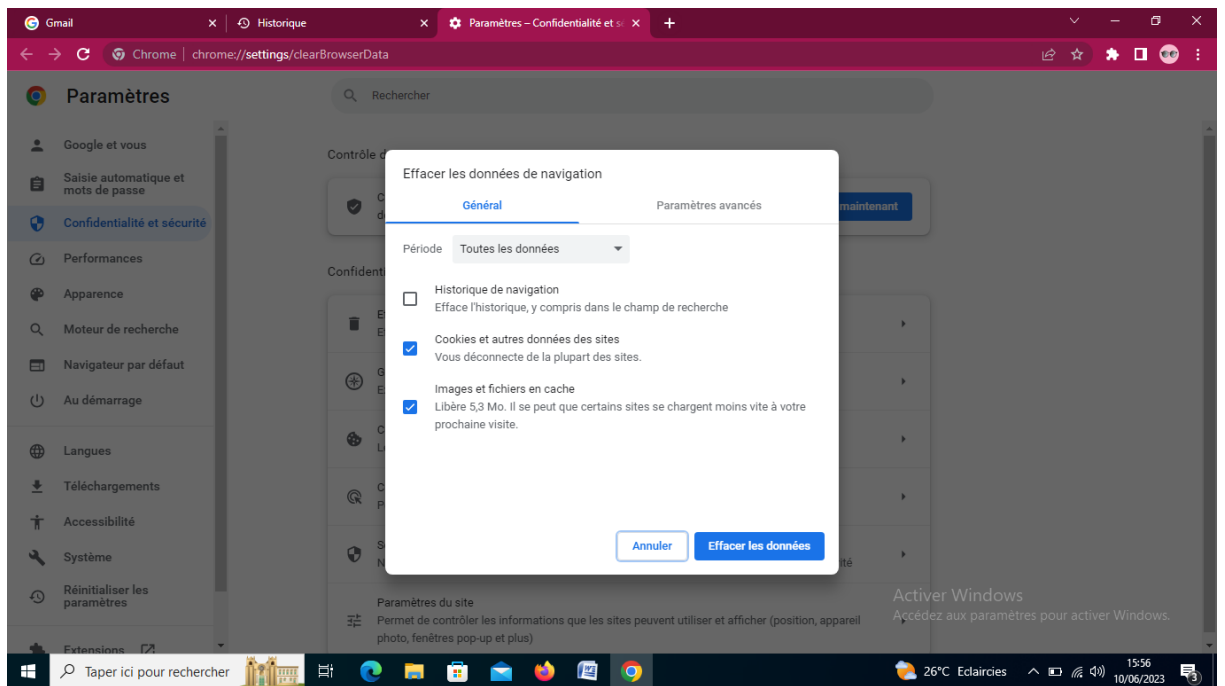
Gmail
Historique
Paramètres – Confidentialité et sé

Chrome | chrome://settings/clearBrowserData

Paramètres

Rechercher

Google et vous
Saisie automatique et mots de passe
Confidentialité et sécurité
Performances
Apparence
Moteur de recherche
Navigateur par défaut
Au démarrage
Langues
Téléchargements
Accessibilité
Système
Réinitialiser les paramètres
Extensions

Contrôle d
maintenant
Confident
ité

Effacer les données de navigation

Général
Paramètres avancés

Période
Toutes les données

Historique de navigation
Efface l'historique, y compris dans le champ de recherche

Cookies et autres données des sites
Vous déconnecte de la plupart des sites.

Images et fichiers en cache
Libère 5,3 Mo. Il se peut que certains sites se chargent moins vite à votre prochaine visite.

Annuler
Effacer les données

Paramètres du site
Permet de contrôler les informations que les sites peuvent utiliser et afficher (position, appareil photo, fenêtres pop-up et plus)

Activer Windows
Accédez aux paramètres pour activer Windows.

Taper ici pour rechercher
26°C Eclaircies
15:56
10/06/2023
3